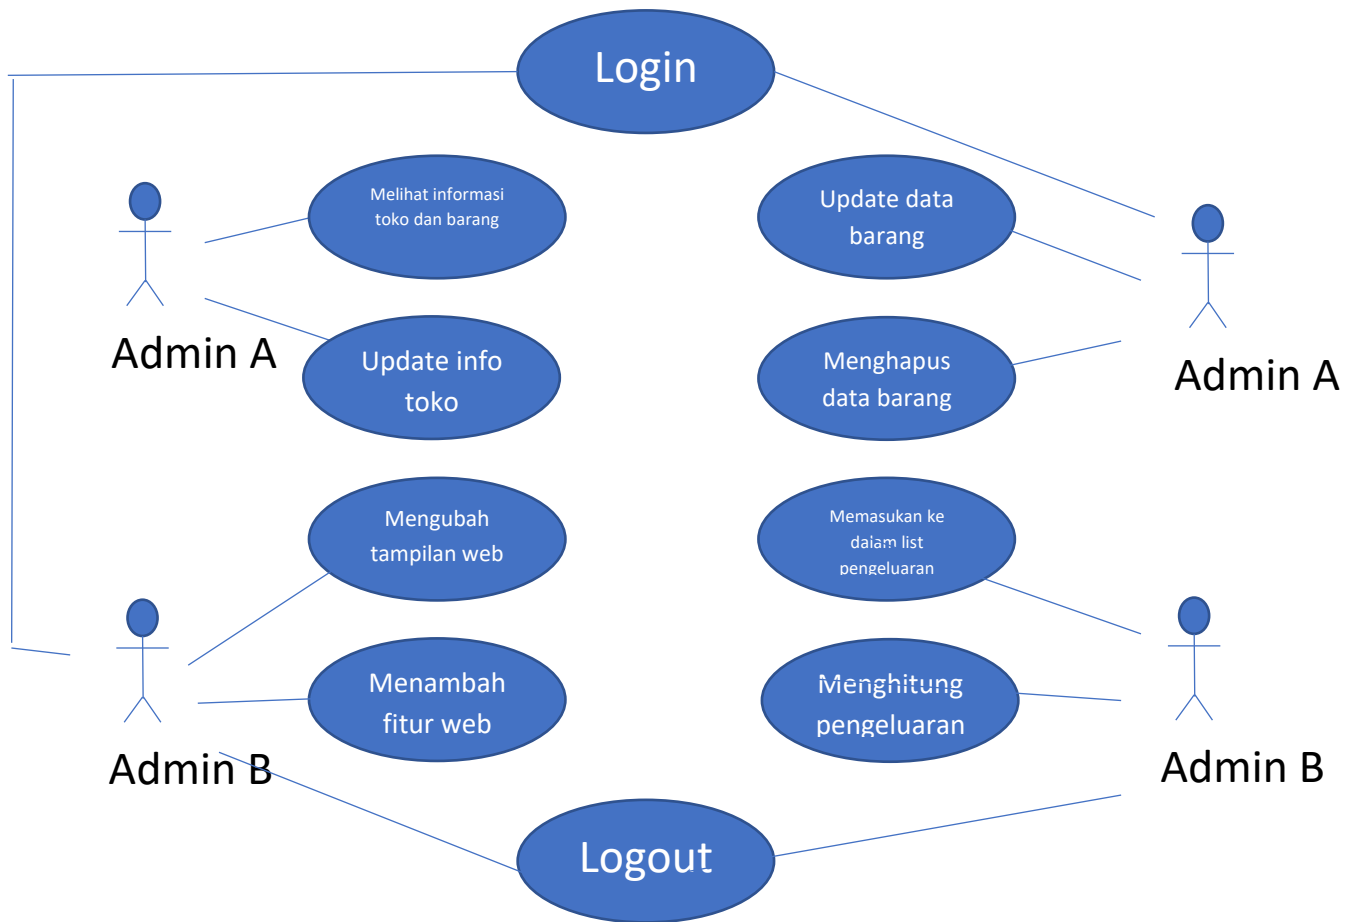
Login

Melihat informasi toko dan barang

Update data barang

Admin A

Update info toko

Menghapus data barang

Admin A

Mengubah tampilan web

Memasukan ke dalam list pengeluaran

Menambah fitur web

Menghitung pengeluaran

Admin B

Admin B

Logout